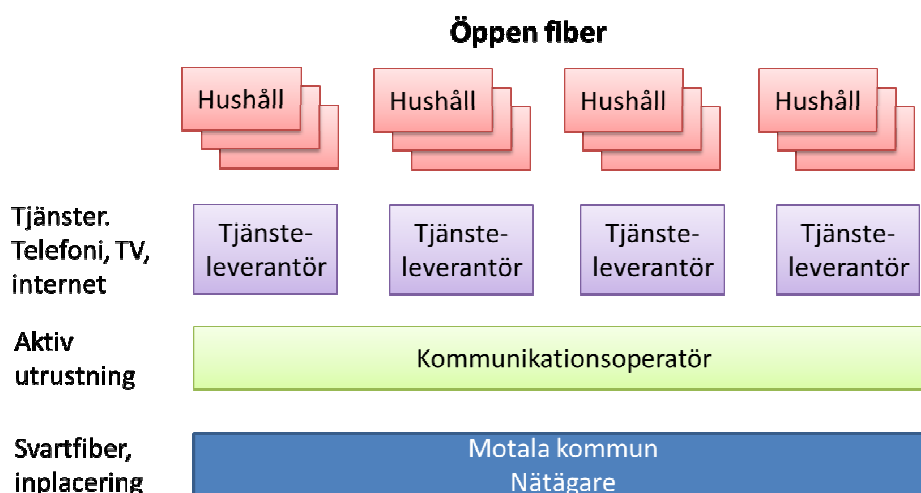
Öppen fiber

Hushåll

Hushåll

Hushåll

Hushåll

Tjänster. Telefoni, TV, internet

Tjänsteleverantör

Tjänsteleverantör

Tjänsteleverantör

Tjänsteleverantör

Aktiv utrustning

Kommunikationsoperatör

Svartfiber, inplacering

Motala kommun
Nätägare